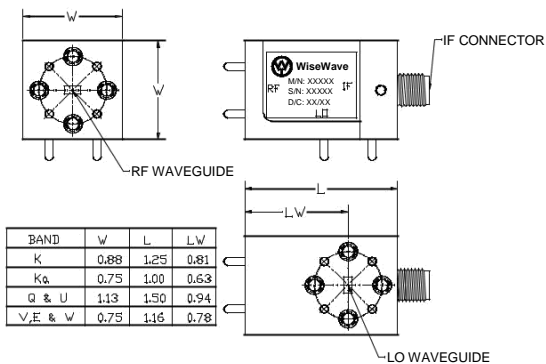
W

W

WiseWave
M/N: XXXXX
S/N: XXXXX
D/C: XX/XX
RF
IF
LO

IF CONNECTOR

RF WAVEGUIDE

L

LW

| BAND | W | L | LW |
|---|---|---|---|
| K | 0.88 | 1.25 | 0.81 |
| Ka | 0.75 | 1.00 | 0.63 |
| Q & U | 1.13 | 1.50 | 0.94 |
| V,E & W | 0.75 | 1.16 | 0.78 |

LO WAVEGUIDE